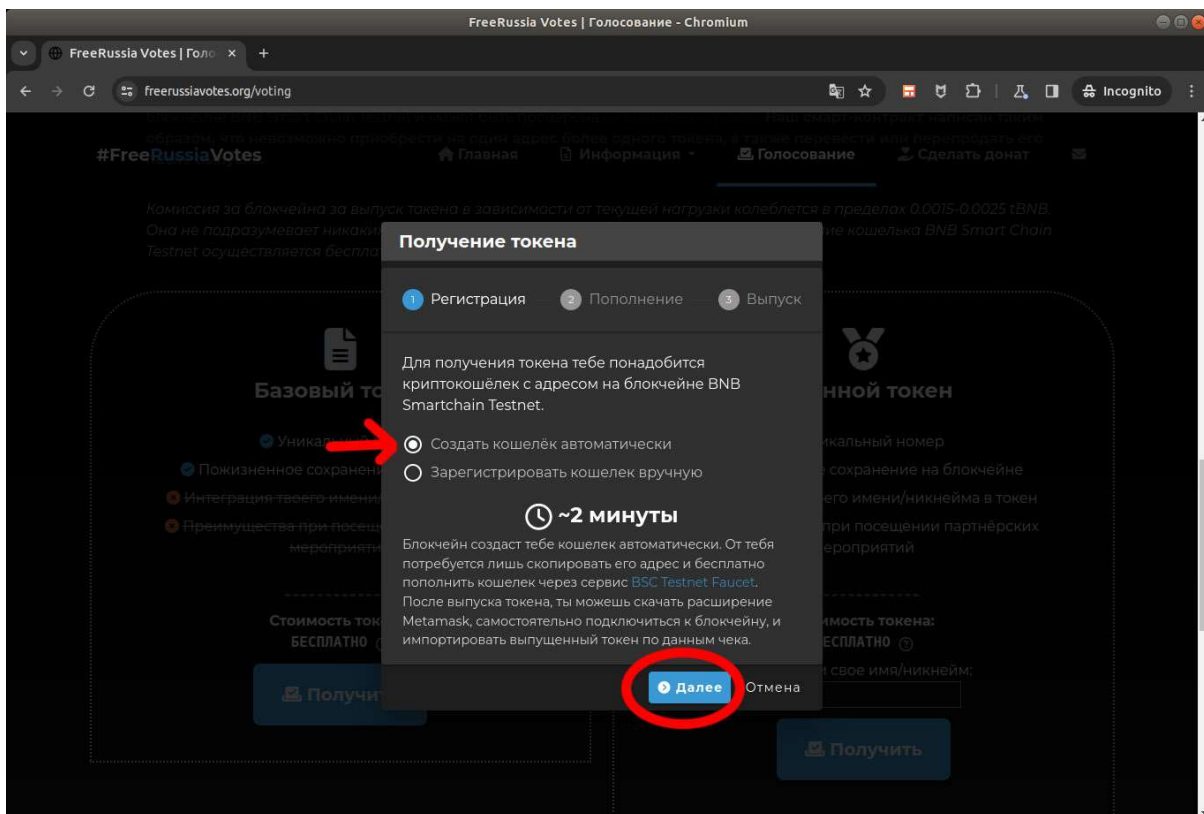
FreeRussia Votes | Голосование - Chromium

FreeRussia Votes | Голо ×

freerussiavotes.org/voting

Incognito

#FreeRussiaVotes

Главная

Информация

Голосование

Сделать донат

Комиссия за блокчейна за выпуск токена в зависимости от текущей нагрузки колеблется в пределах 0.0015-0.0025 tBNB. Она не подразумевает никаки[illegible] ие кошелька BNB Smart Chain Testnet осуществляется беспла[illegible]

Базовый то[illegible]

Уника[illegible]

Пожизненное сохране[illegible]

Интеграция твоего имени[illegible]

Преимущества при посещ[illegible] мероприяти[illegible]

Стоимость токе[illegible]

БЕСПЛАТНО

Получи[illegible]

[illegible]нной токен

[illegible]икальный номер

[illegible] сохранение на блокчейне

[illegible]его имени/никнейма в токен

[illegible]при посещении партнёрских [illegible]ероприятий

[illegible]мость токена:

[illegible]ЕСПЛАТНО

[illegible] свое имя/никнейм:

Получить

Получение токена

1 Регистрация

2 Пополнение

3 Выпуск

Для получения токена тебе понадобится криптокошёлек с адресом на блокчейне BNB Smartchain Testnet.

Создать кошелёк автоматически

Зарегистрировать кошелек вручную

~2 минуты

Блокчейн создаст тебе кошелек автоматически. От тебя потребуется лишь скопировать его адрес и бесплатно пополнить кошелек через сервис BSC Testnet Faucet. После выпуска токена, ты можешь скачать расширение Metamask, самостоятельно подключиться к блокчейну, и импортировать выпущенный токен по данным чека.

Далее

Отмена